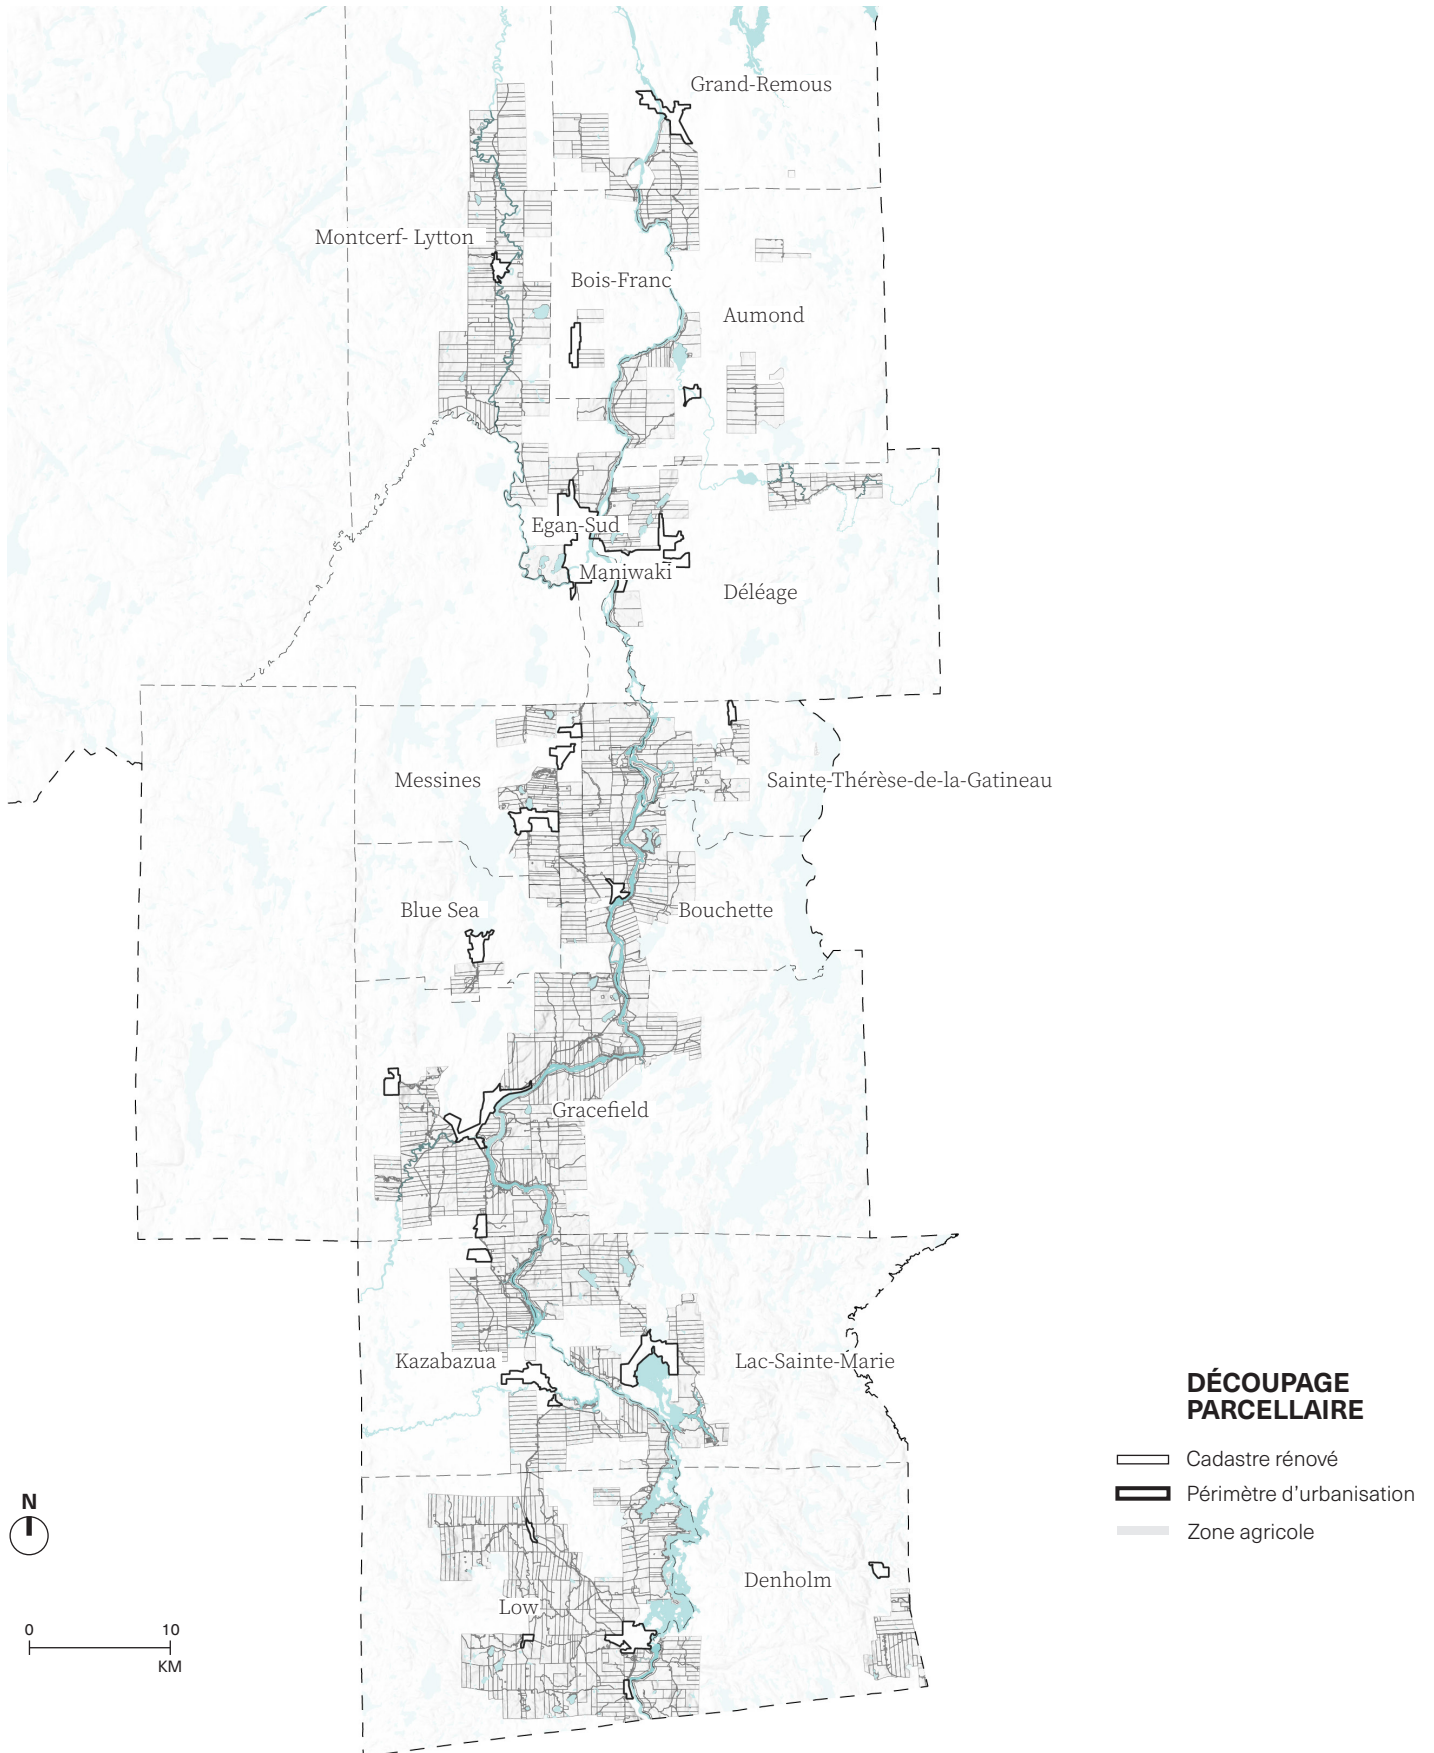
Grand-Remous

Montcerf- Lytton

Bois-Franc

Aumond

Egan-Sud

Maniwaki

Déléage

Messines

Sainte-Thérèse-de-la-Gatineau

Blue Sea

Bouchette

Gracefield

Kazabazua

Lac-Sainte-Marie

Low

Denholm

N

0 10
KM

DÉCOUPAGE PARCELLAIRE

Cadastre rénové

Périmètre d'urbanisation

Zone agricole